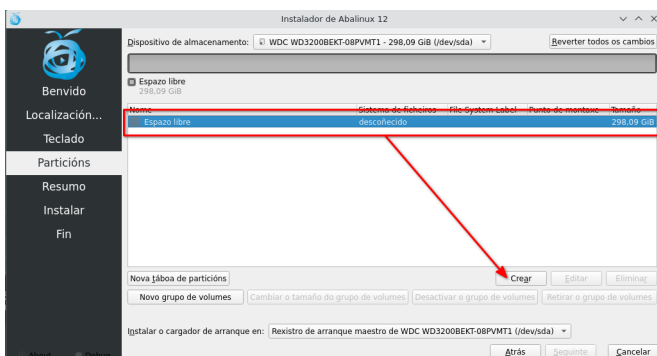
Instalador de Abalinux 12

Benvido
Localización...
Teclado
Particións
Resumo
Instalar
Fin

Dispositivo de almacenamento: WDC WD3200BEKT-08PVMT1 - 298,09 GiB (/dev/sda)
Reverter todos os cambios

Espazo libre
298,09 GiB

| Nome | Sistema de ficheiros | File System Label | Punto de montaxe | Tamaño |
|---|---|---|---|---|
| Espazo libre | descoñecido | | | 298,09 GiB |

Nova táboa de particións
Crear
Editar
Eliminar
Novo grupo de volumes
Cambiar o tamaño do grupo de volumes
Desactivar o grupo de volumes
Retirar o grupo de volumes

Instalar o cargador de arranque en: Rexistro de arranque maestro de WDC WD3200BEKT-08PVMT1 (/dev/sda)

Atrás
Seguinte
Cancelar